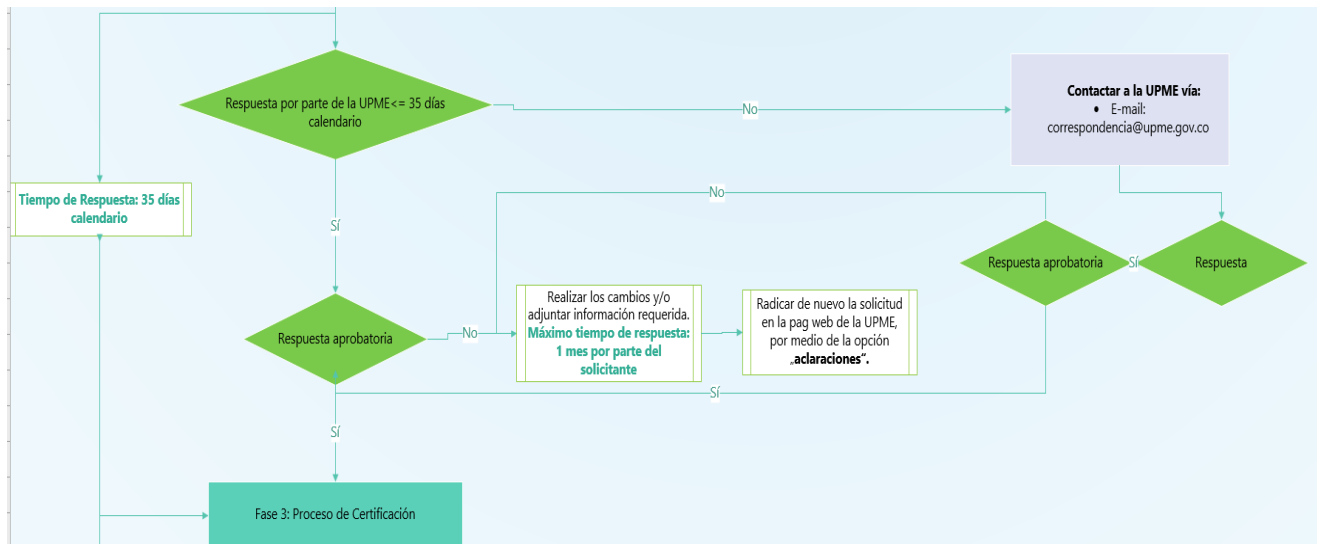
Respuesta por parte de la UPME<= 35 días calendario

No

Contactar a la UPME vía:
• E-mail: correspondencia@upme.gov.co

Tiempo de Respuesta: 35 días calendario

Sí

No

Respuesta aprobatoria

Sí

Respuesta

Respuesta aprobatoria

No

Realizar los cambios y/o adjuntar información requerida. Máximo tiempo de respuesta: 1 mes por parte del solicitante

Radicar de nuevo la solicitud en la pag web de la UPME, por medio de la opción „aclaraciones".

Sí

Sí

Fase 3: Proceso de Certificación